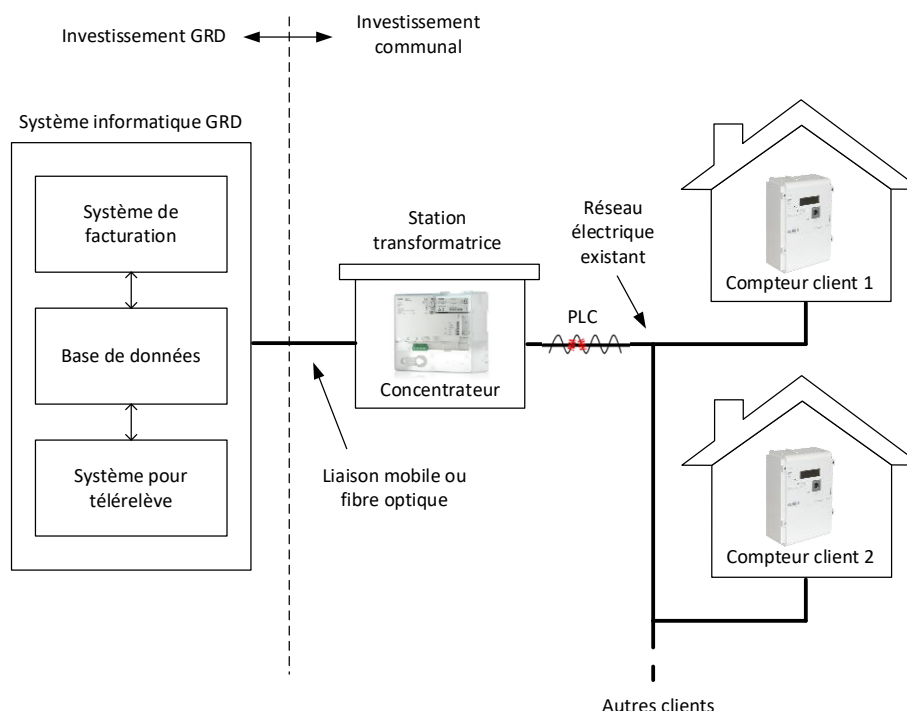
Investissement GRD

Investissement communal

Système informatique GRD

Système de facturation

Base de données

Système pour télérelève

Station transformatrice

Concentrateur

Liaison mobile ou fibre optique

PLC

Réseau électrique existant

Compteur client 1

Compteur client 2

Autres clients